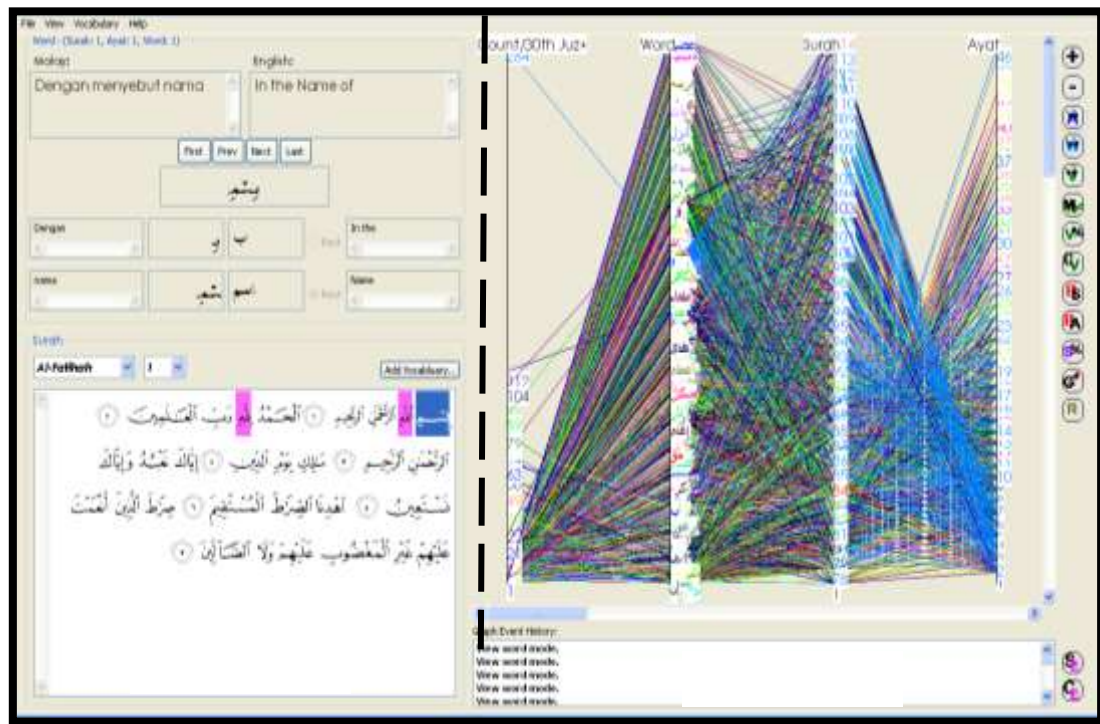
File View Vocabulary Help

Word: (Surah: 1, Ayat: 1, Word: 1)

Malay: Dengan menyebut nama

English: In the Name of

First Prev Next Last

بِسْمِ

Dengan | بِ | ب | Root | In the

nama | بِسْمِ | اسم | Root | Name

Surah

Al-Fatihah | 1 | Add Vocabulary...

بِسْمِ اللَّهِ الرَّحْمَٰنِ الرَّحِيمِ ① الْحَمْدُ لِلَّهِ رَبِّ الْعَالَمِينَ ② الرَّحْمَٰنِ الرَّحِيمِ ③ مَالِكِ يَوْمِ الدِّينِ ④ إِيَّاكَ نَعْبُدُ وَإِيَّاكَ نَسْتَعِينُ ⑤ اهْدِنَا الصِّرَاطَ الْمُسْتَقِيمَ ⑥ صِرَاطَ الَّذِينَ أَنْعَمْتَ عَلَيْهِمْ غَيْرِ الْمَغْضُوبِ عَلَيْهِمْ وَلَا الضَّالِّينَ ⑦

Count/30th Juz+ | Word | Surah | Ayat

Graph Event History:
View word mode.
View word mode.
View word mode.
View word mode.
View word mode.